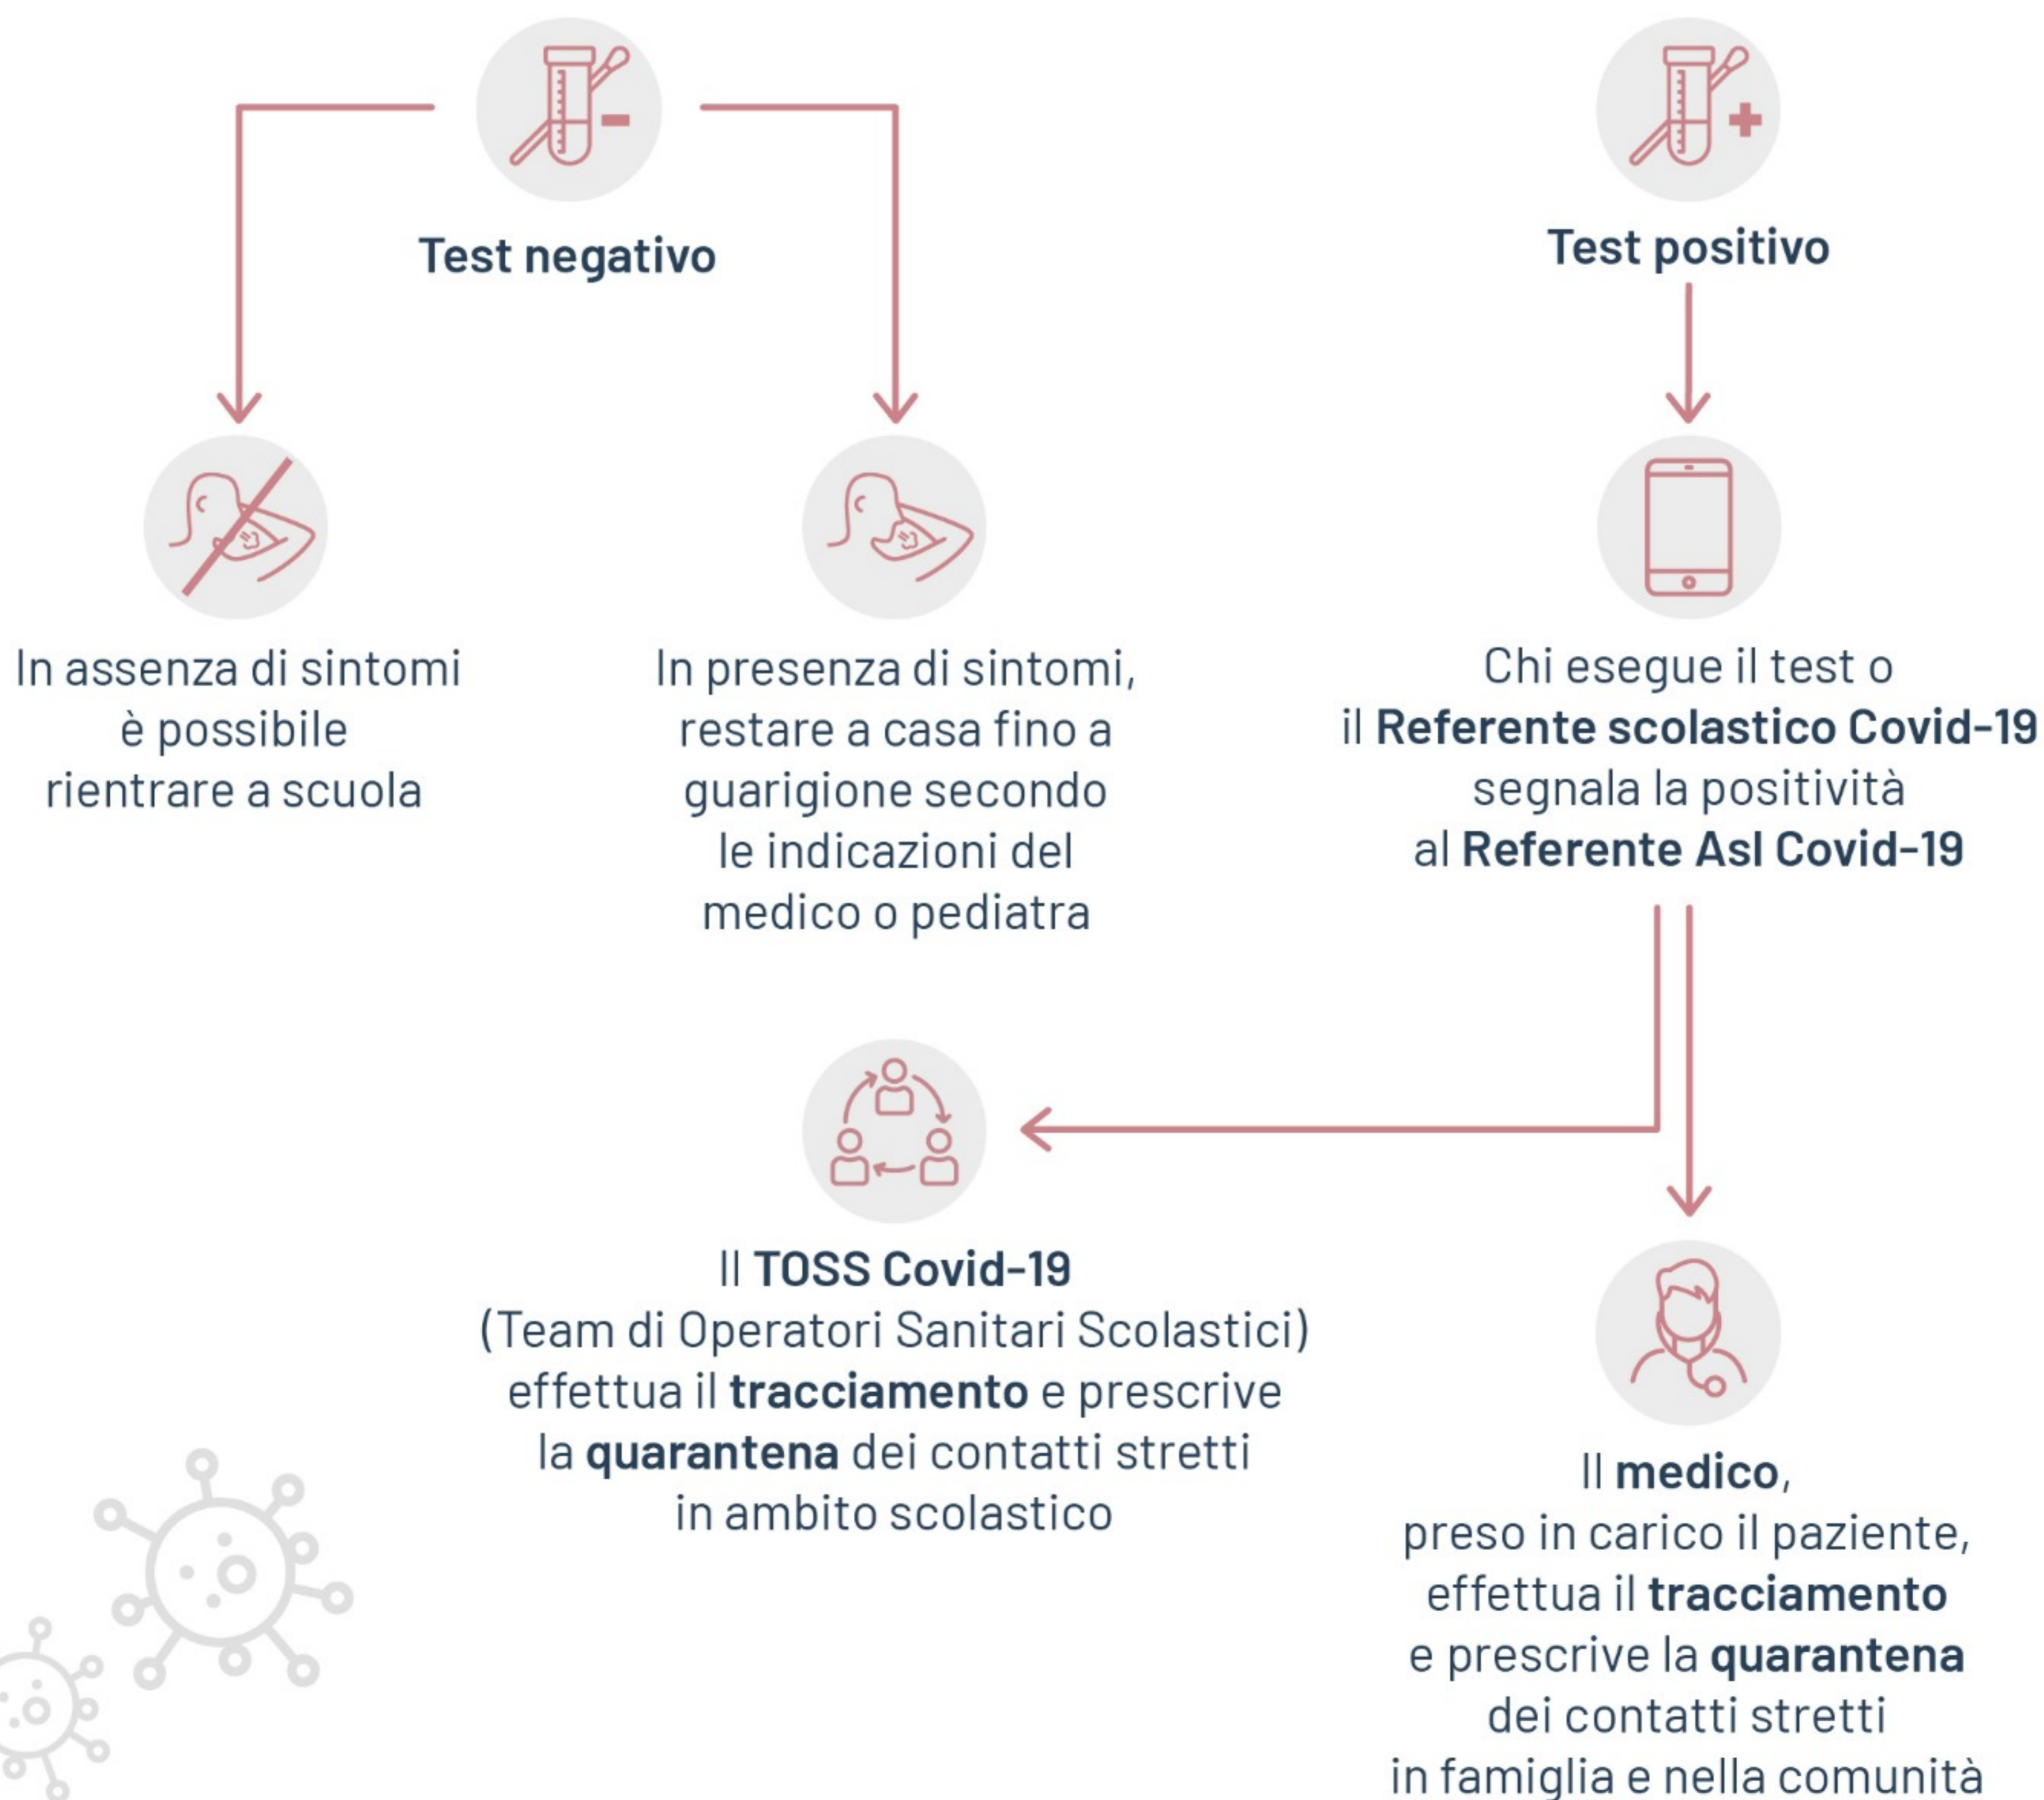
Test negativo

In assenza di sintomi è possibile rientrare a scuola

In presenza di sintomi, restare a casa fino a guarigione secondo le indicazioni del medico o pediatra

Test positivo

Chi esegue il test o il Referente scolastico Covid-19 segnala la positività al Referente Asl Covid-19

Il TOSS Covid-19 (Team di Operatori Sanitari Scolastici) effettua il tracciamento e prescrive la quarantena dei contatti stretti in ambito scolastico

Il medico, preso in carico il paziente, effettua il tracciamento e prescrive la quarantena dei contatti stretti in famiglia e nella comunità